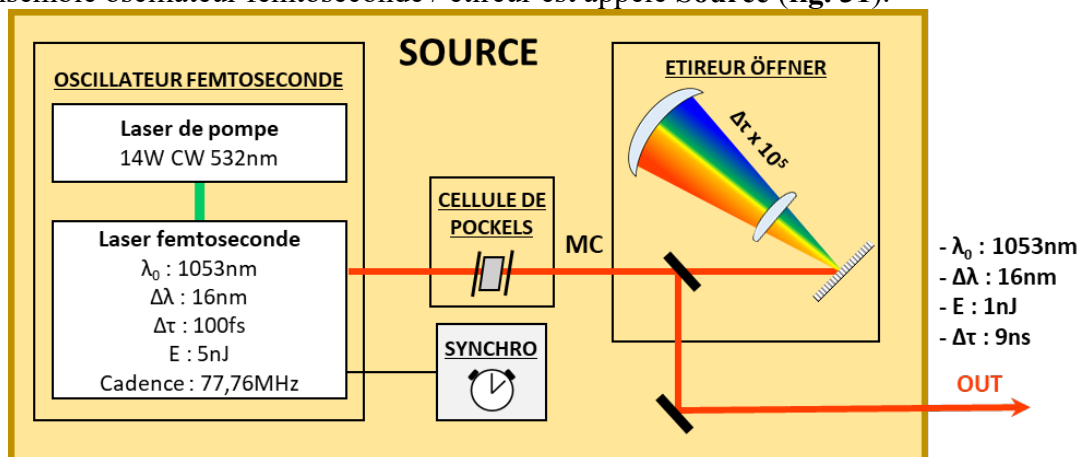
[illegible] oscillateur femtoseconde/ étireur est appelé Source (fig. 31).

SOURCE

OSCILLATEUR FEMTOSECONDE

Laser de pompe
14W CW 532nm

Laser femtoseconde
$\lambda_0$ : 1053nm
$\Delta\lambda$ : 16nm
$\Delta\tau$ : 100fs
E : 5nJ
Cadence : 77,76MHz

CELLULE DE POCKELS

MC

SYNCHRO

ETIREUR ÖFFNER

$\Delta\tau \times 10^5$

- $\lambda_0$ : 1053nm
- $\Delta\lambda$ : 16nm
- E : 1nJ
- $\Delta\tau$ : 9ns

OUT